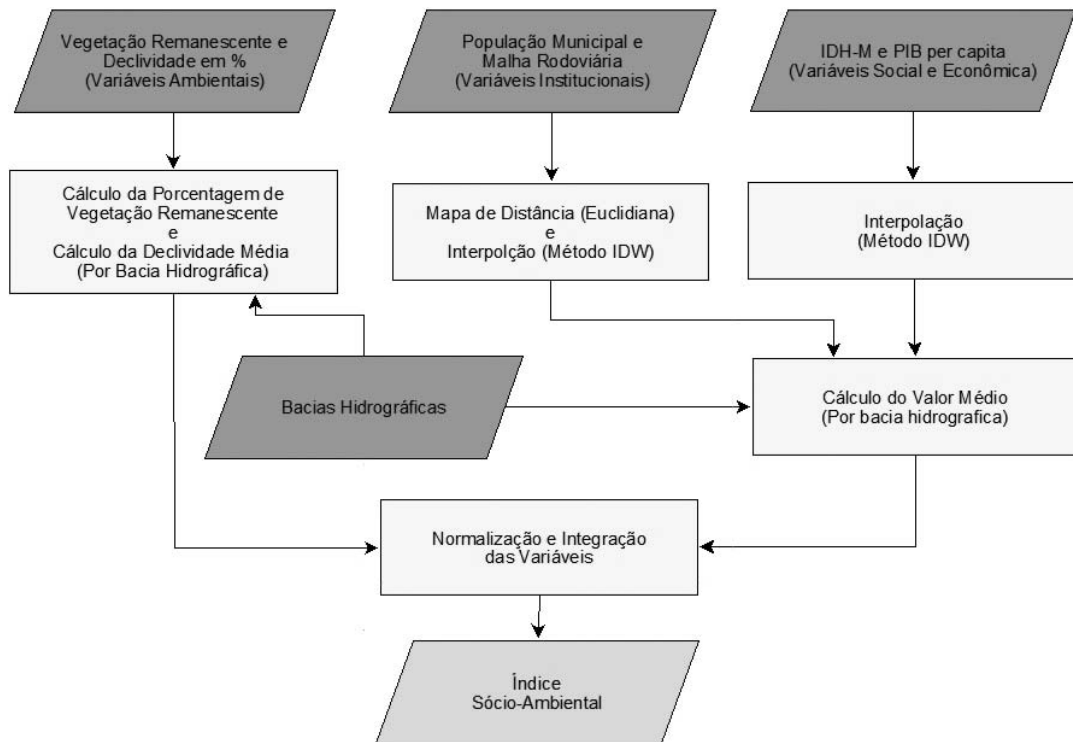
Vegetação Remanescente e Declividade em % (Variáveis Ambientais)

População Municipal e Malha Rodoviária (Variáveis Institucionais)

IDH-M e PIB per capita (Variáveis Social e Econômica)

Cálculo da Porcentagem de Vegetação Remanescente e Cálculo da Declividade Média (Por Bacia Hidrográfica)

Mapa de Distância (Euclidiana) e Interpolção (Método IDW)

Interpolação (Método IDW)

Bacias Hidrográficas

Cálculo do Valor Médio (Por bacia hidrografica)

Normalização e Integração das Variáveis

Índice Sócio-Ambiental